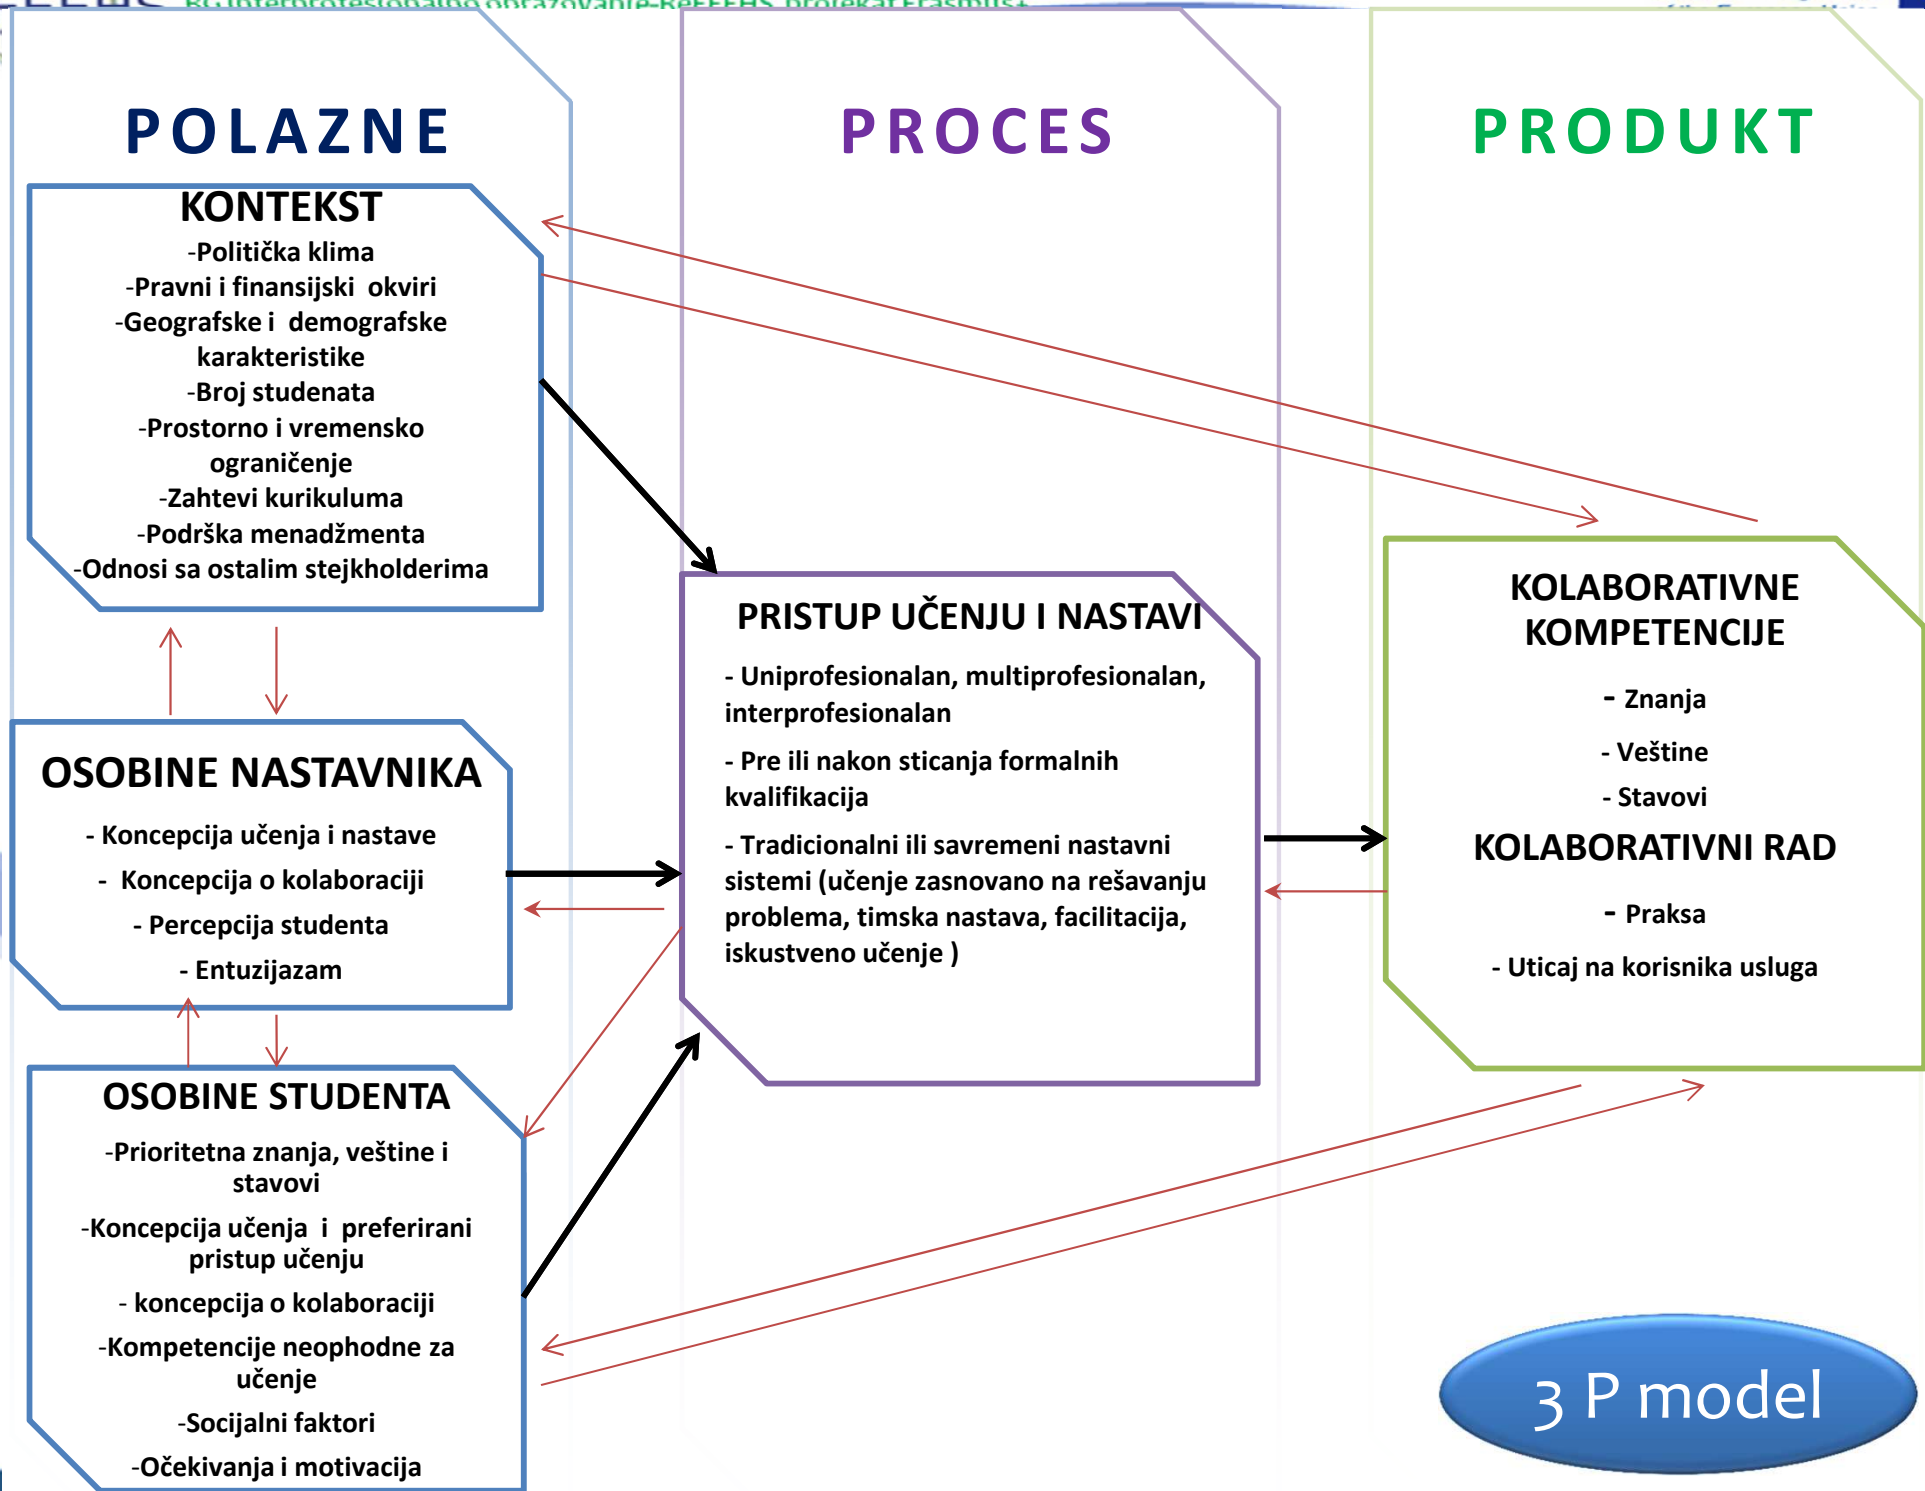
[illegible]

POLAZNE

PROCES

PRODUKT

KONTEKST
-Politička klima
-Pravni i finansijski okviri
-Geografske i demografske karakteristike
-Broj studenata
-Prostorno i vremensko ograničenje
-Zahtevi kurikuluma
-Podrška menadžmenta
-Odnosi sa ostalim stejkholderima

OSOBINE NASTAVNIKA
- Koncepcija učenja i nastave
- Koncepcija o kolaboraciji
- Percepcija studenta
- Entuzijazam

OSOBINE STUDENTA
-Prioritetna znanja, veštine i stavovi
-Koncepcija učenja i preferirani pristup učenju
- koncepcija o kolaboraciji
-Kompetencije neophodne za učenje
-Socijalni faktori
-Očekivanja i motivacija

PRISTUP UČENJU I NASTAVI
- Uniprofesionalan, multiprofesionalan, interprofesionalan
- Pre ili nakon sticanja formalnih kvalifikacija
- Tradicionalni ili savremeni nastavni sistemi (učenje zasnovano na rešavanju problema, timska nastava, facilitacija, iskustveno učenje )

KOLABORATIVNE KOMPETENCIJE
- Znanja
- Veštine
- Stavovi
KOLABORATIVNI RAD
- Praksa
- Uticaj na korisnika usluga

3 P model